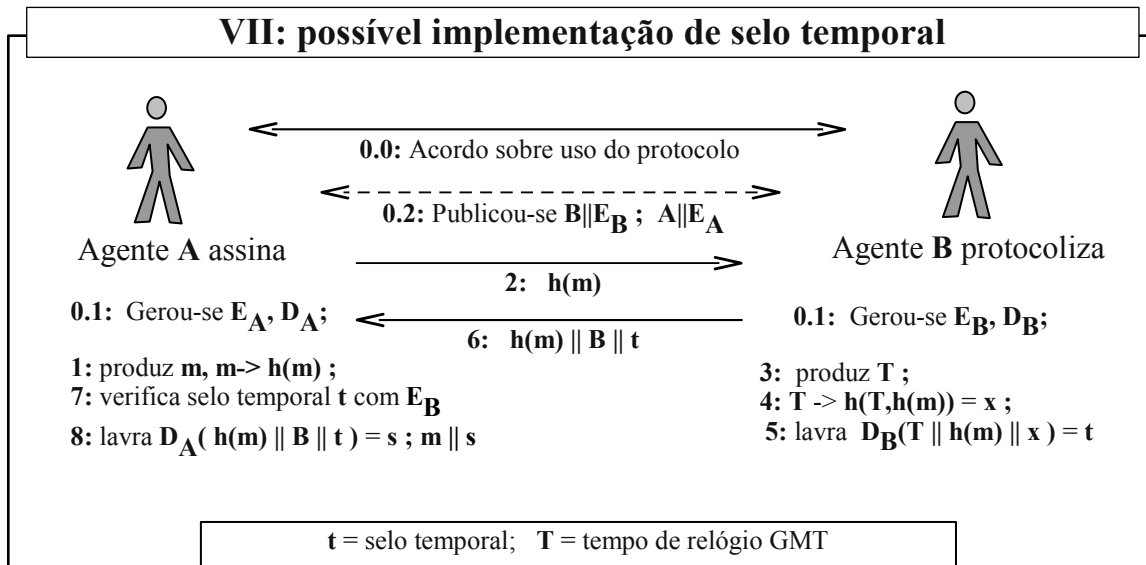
VII: possível implementação de selo temporal

0.0: Acordo sobre uso do protocolo

0.2: Publicou-se $B||E_B$ ; $A||E_A$

Agente A assina

Agente B protocoliza

2: h(m)

0.1: Gerou-se $E_A$, $D_A$;

6: h(m) || B || t

0.1: Gerou-se $E_B$, $D_B$;

1: produz m, m-> h(m) ;
7: verifica selo temporal t com $E_B$
8: lavra $D_A$( h(m) || B || t ) = s ; m || s

3: produz T ;
4: T -> h(T,h(m)) = x ;
5: lavra $D_B$(T || h(m) || x ) = t

t = selo temporal; T = tempo de relógio GMT